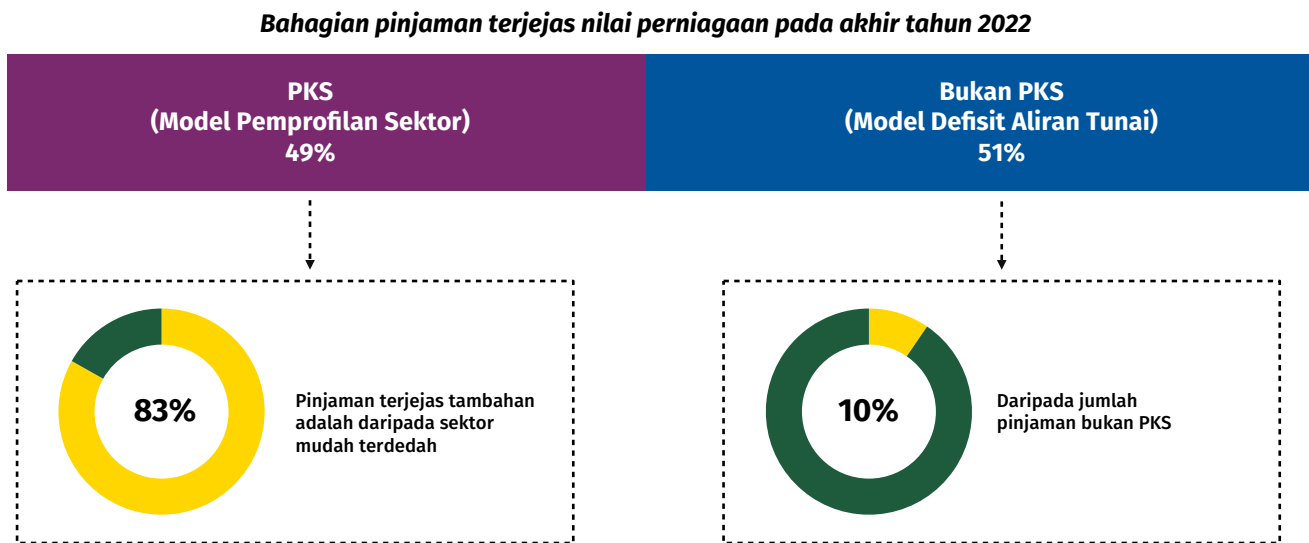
Bahagian pinjaman terjejas nilai perniagaan pada akhir tahun 2022

PKS
(Model Pemprofilan Sektor)
49%

Bukan PKS
(Model Defisit Aliran Tunai)
51%

83%

Pinjaman terjejas tambahan adalah daripada sektor mudah terdedah

10%

Daripada jumlah pinjaman bukan PKS